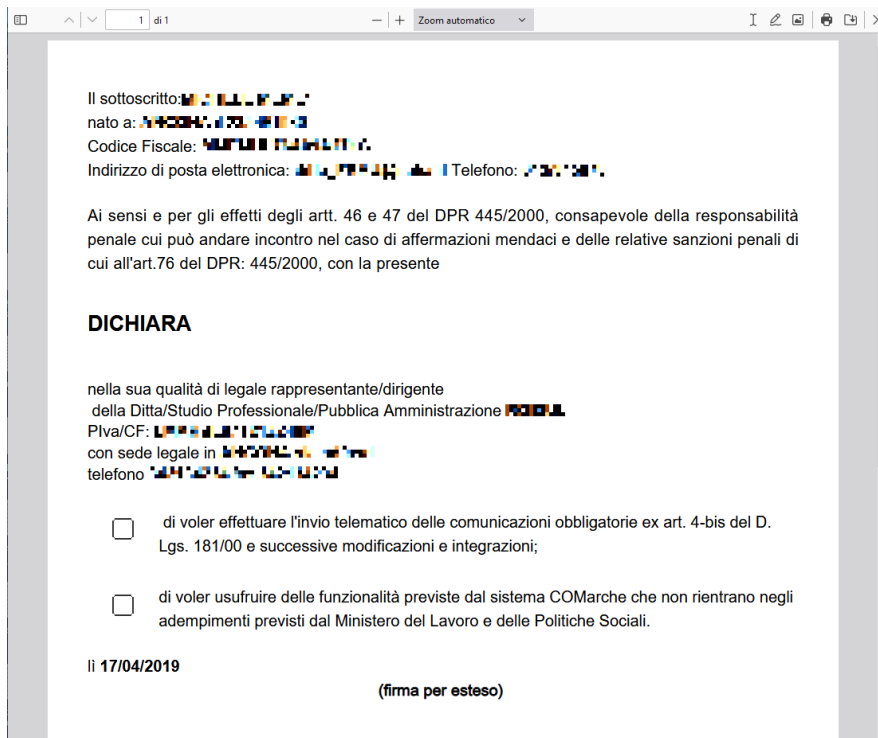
1 di 1

Zoom automatico

Il sottoscritto: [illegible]
nato a: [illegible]
Codice Fiscale: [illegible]
Indirizzo di posta elettronica: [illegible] Telefono: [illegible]

Ai sensi e per gli effetti degli artt. 46 e 47 del DPR 445/2000, consapevole della responsabilità penale cui può andare incontro nel caso di affermazioni mendaci e delle relative sanzioni penali di cui all'art.76 del DPR: 445/2000, con la presente

DICHIARA

nella sua qualità di legale rappresentante/dirigente
della Ditta/Studio Professionale/Pubblica Amministrazione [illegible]
PIva/CF: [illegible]
con sede legale in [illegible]
telefono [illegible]

di voler effettuare l'invio telematico delle comunicazioni obbligatorie ex art. 4-bis del D. Lgs. 181/00 e successive modificazioni e integrazioni;

di voler usufruire delle funzionalità previste dal sistema COMarche che non rientrano negli adempimenti previsti dal Ministero del Lavoro e delle Politiche Sociali.

lì **17/04/2019**

**(firma per esteso)**